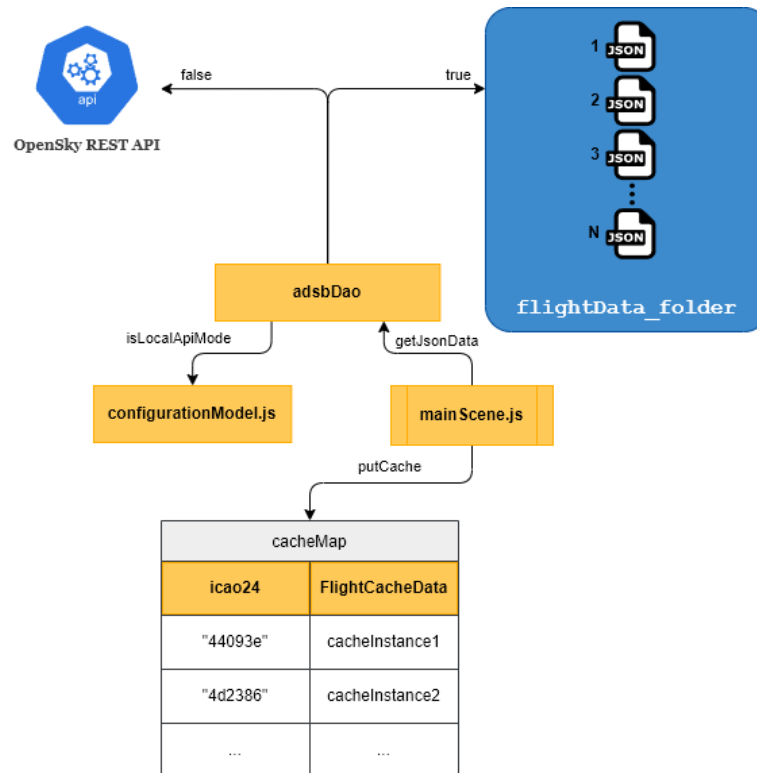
api

OpenSky REST API

false

true

1 JSON
2 JSON
3 JSON
N JSON

flightData_folder

adsbDao

isLocalApiMode

getJsonData

configurationModel.js

mainScene.js

putCache

| cacheMap | |
|---|---|
| icao24 | FlightCacheData |
| "44093e" | cacheInstance1 |
| "4d2386" | cacheInstance2 |
| ... | ... |